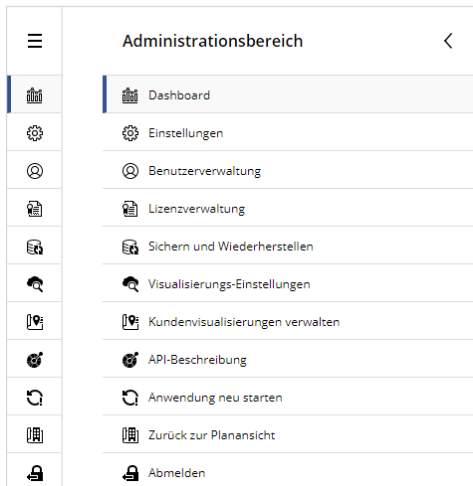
Administrationsbereich

Dashboard

Einstellungen

Benutzerverwaltung

Lizenzverwaltung

Sichern und Wiederherstellen

Visualisierungs-Einstellungen

Kundenvisualisierungen verwalten

API-Beschreibung

Anwendung neu starten

Zurück zur Planansicht

Abmelden